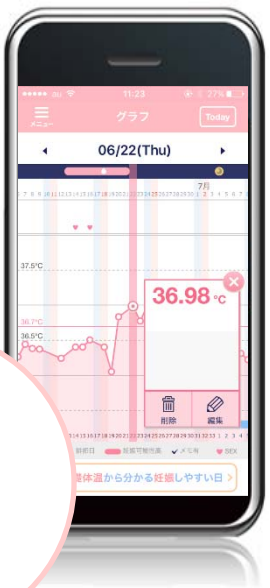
●●●●● au 11:23 77%

メニュー グラフ Today

06/22(Thu)

7月

5 7 8 9 10 11 12 13 14 15 16 17 18 19 20 21 22 23 24 25 26 27 28 29 30 1 2 3 4

37.5°C

36.7°C

36.5°C

36.98 °C

削除 編集

14 15 16 17 18 19 20 21 22 23 24 25 26 27 28 29 30 1 2 3 4

排卵日 妊娠可能性高 メモ有 SEX

基礎体温から分かる妊娠しやすい日